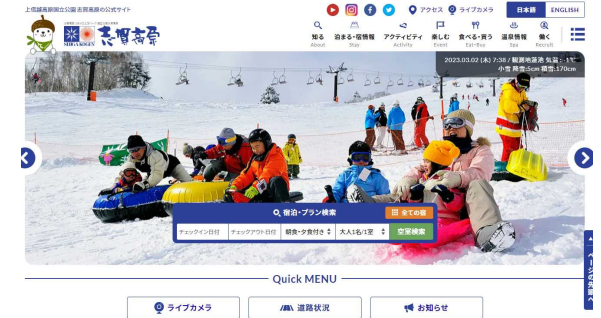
上信越高原国立公園 志賀高原の公式サイト

SHIGAKOGEN 志賀高原

アクセス ライブカメラ 日本語 ENGLISH

知る About 泊まる・宿情報 Stay 遊ぶ・体験 Activity 楽しむ Event 食べる・買う Eat-Buy 温泉情報 Spa 働く Recruit

2023.03.02 (木) 7:38 / 観測地:蓮池 気温：-1℃ 小雪 降雪:5cm 積雪:170cm

宿泊・プラン検索 全ての宿

チェックイン日付 チェックアウト日付 朝食・夕食付き 大人1名/1室 空室検索

Quick MENU

ライブカメラ 道路状況 お知らせ

ページの先頭へ